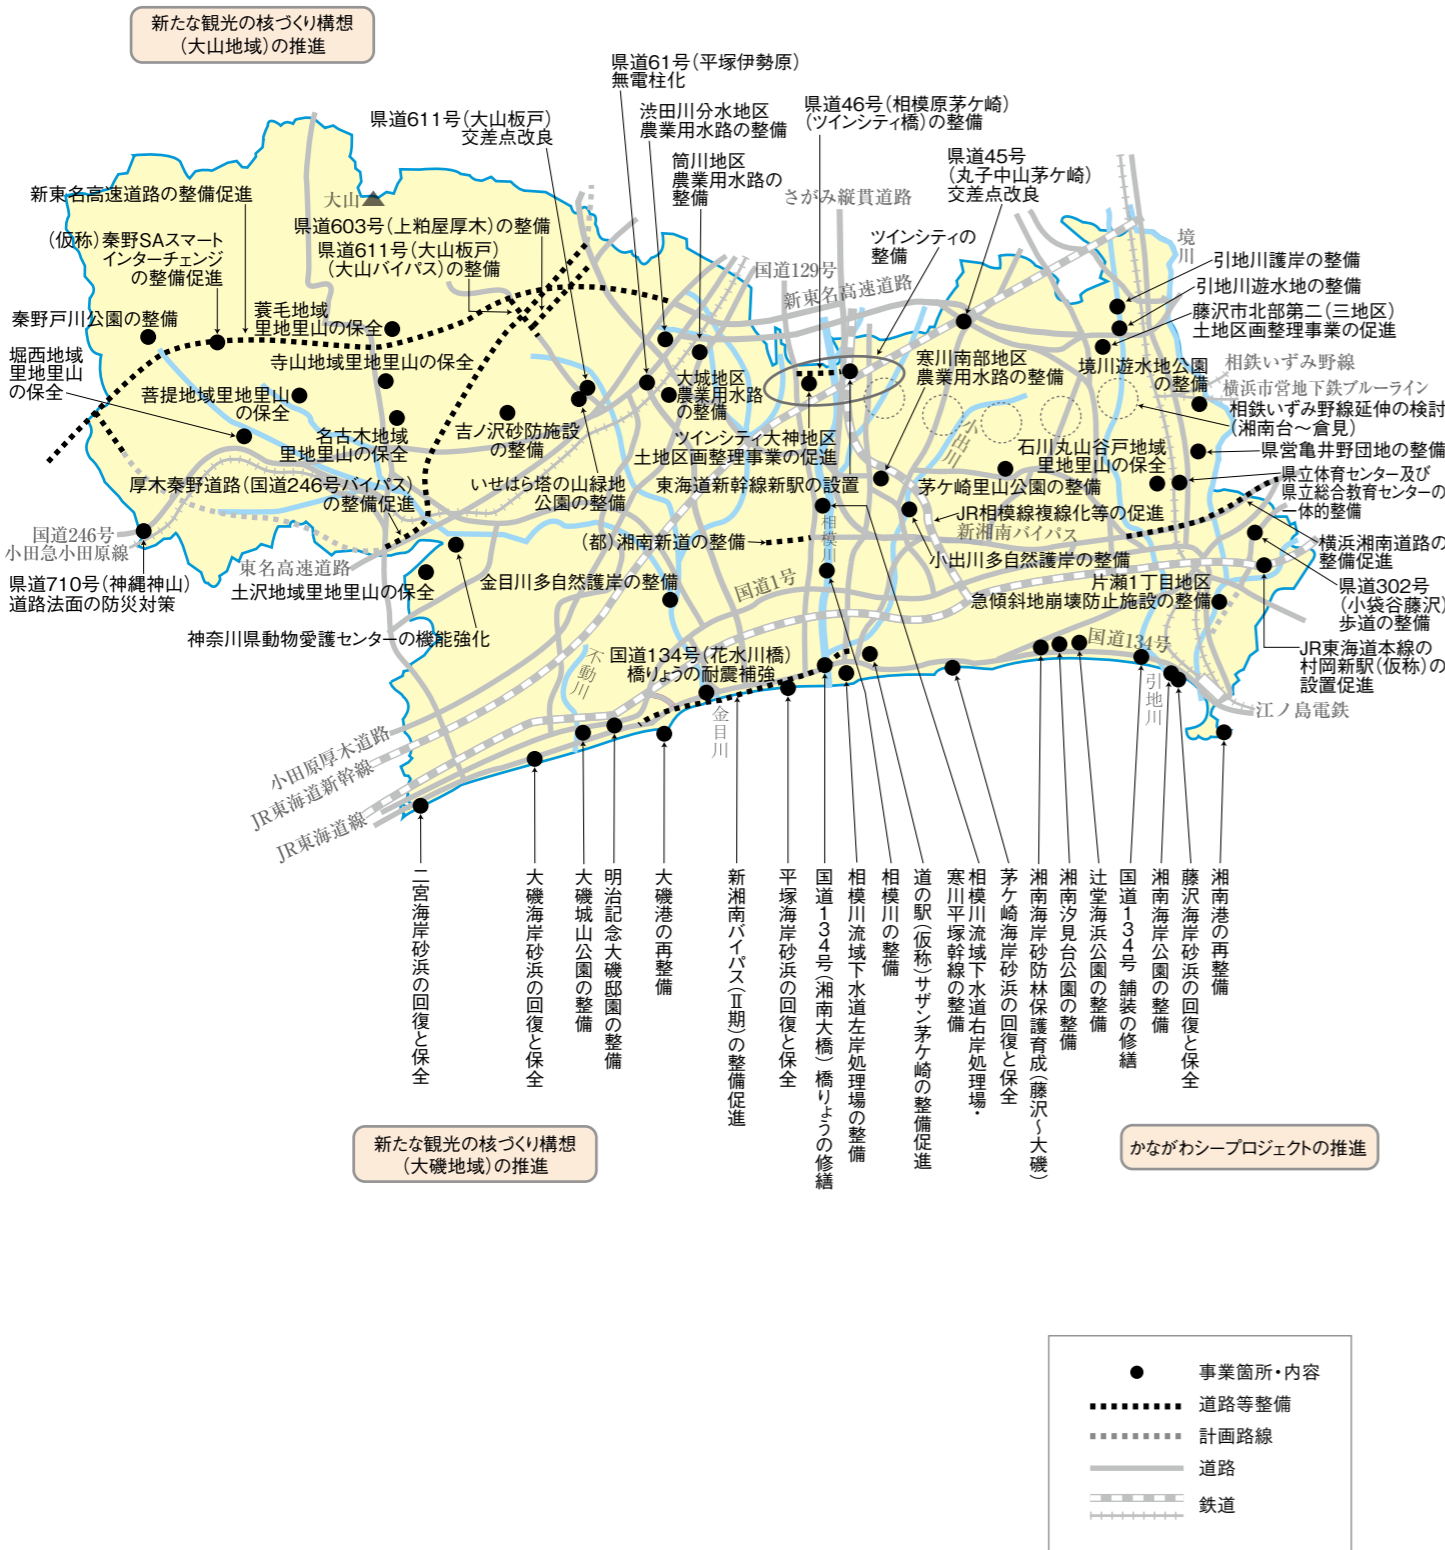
新たな観光の核づくり構想（大山地域）の推進

県道61号（平塚伊勢原）無電柱化
県道611号（大山板戸）交差点改良
渋田川分水地区農業用水路の整備
県道46号（相模原茅ケ崎）（ツインシティ橋）の整備
筒川地区農業用水路の整備
県道45号（丸子中山茅ケ崎）交差点改良
新東名高速道路の整備促進
大山
さがみ縦貫道路
県道603号（上粕屋厚木）の整備
県道611号（大山板戸）（大山バイパス）の整備
（仮称）秦野SAスマートインターチェンジの整備促進
ツインシティの整備
国道129号
新東名高速道路
境川
引地川護岸の整備
引地川遊水地の整備
藤沢市北部第二（三地区）土地区画整理事業の促進
秦野戸川公園の整備
蓑毛地域里地里山の保全
寺山地域里地里山の保全
堀西地域里地里山の保全
寒川南部地区農業用水路の整備
境川遊水地公園の整備
相鉄いずみ野線
横浜市営地下鉄ブルーライン
相鉄いずみ野線延伸の検討（湘南台～倉見）
菩提地域里地里山の保全
大城地区農業用水路の整備
吉ノ沢砂防施設の整備
名古木地域里地里山の保全
ツインシティ大神地区土地区画整理事業の促進
小出川
石川丸山谷戸地域里地里山の保全
県営亀井野団地の整備
県立体育センター及び県立総合教育センターの一体的整備
厚木秦野道路（国道246号バイパス）の整備促進
いせはら塔の山緑地公園の整備
東海道新幹線新駅の設置
茅ケ崎里山公園の整備
JR相模線複線化等の促進
新湘南バイパス
国道246号
小田急小田原線
相模川
横浜湘南道路の整備促進
（都）湘南新道の整備
小出川多自然護岸の整備
東名高速道路
県道710号（神縄神山）道路法面の防災対策
土沢地域里地里山の保全
金目川多自然護岸の整備
国道1号
片瀬1丁目地区急傾斜地崩壊防止施設の整備
県道302号（小袋谷藤沢）歩道の整備
神奈川県動物愛護センターの機能強化
国道134号
不動川
国道134号（花水川橋）橋りょうの耐震補強
JR東海道本線の村岡新駅（仮称）の設置促進
引地川
金目川
江ノ島電鉄
小田原厚木道路
JR東海道新幹線
JR東海道線

二宮海岸砂浜の回復と保全
大磯海岸砂浜の回復と保全
大磯城山公園の整備
明治記念大磯邸園の整備
大磯港の再整備
新湘南バイパス（Ⅱ期）の整備促進
平塚海岸砂浜の回復と保全
国道134号（湘南大橋）橋りょうの修繕
相模川流域下水道左岸処理場の整備
相模川の整備
道の駅（仮称）サザン茅ケ崎の整備促進
寒川平塚幹線の整備
相模川流域下水道右岸処理場・
茅ケ崎海岸砂浜の回復と保全
湘南海岸砂防林保護育成（藤沢～大磯）
湘南汐見台公園の整備
辻堂海浜公園の整備
国道134号 舗装の修繕
湘南海岸公園の整備
藤沢海岸砂浜の回復と保全
湘南港の再整備

新たな観光の核づくり構想（大磯地域）の推進
かながわシープロジェクトの推進

事業箇所・内容
道路等整備
計画路線
道路
鉄道